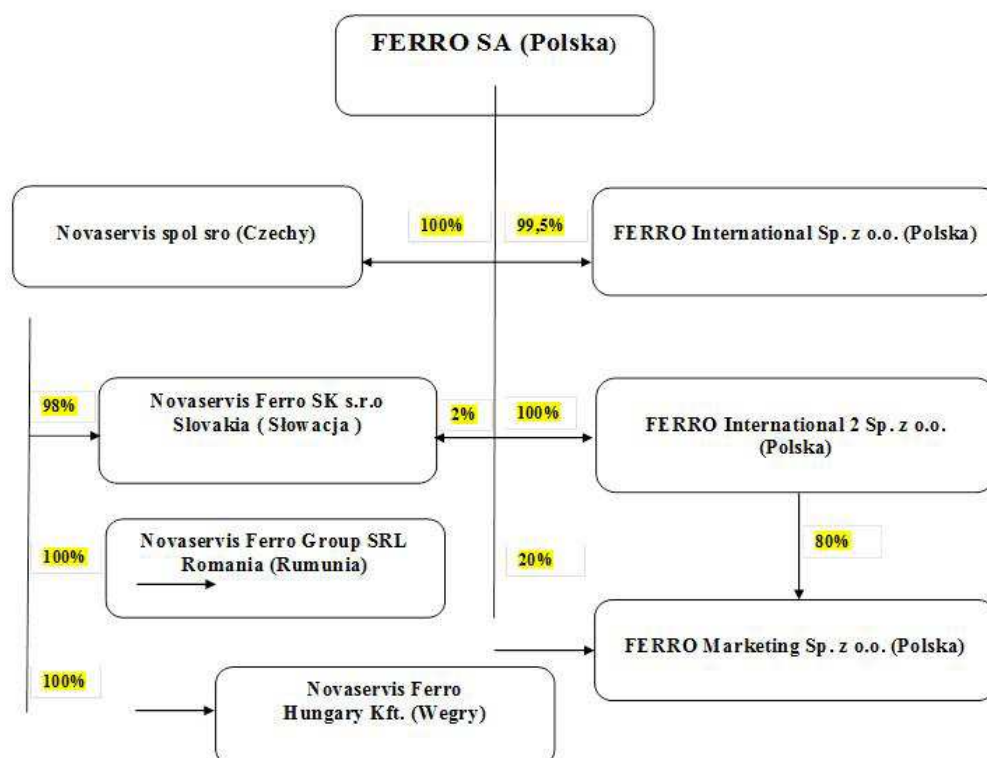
FERRO SA (Polska)

100%

99,5%

Novaservis spol sro (Czechy)

FERRO International Sp. z o.o. (Polska)

98%

Novaservis Ferro SK s.r.o Slovakia ( Słowacja )

2%

100%

FERRO International 2 Sp. z o.o. (Polska)

80%

100%

Novaservis Ferro Group SRL Romania (Rumunia)

20%

FERRO Marketing Sp. z o.o. (Polska)

100%

Novaservis Ferro Hungary Kft. (Wegry)